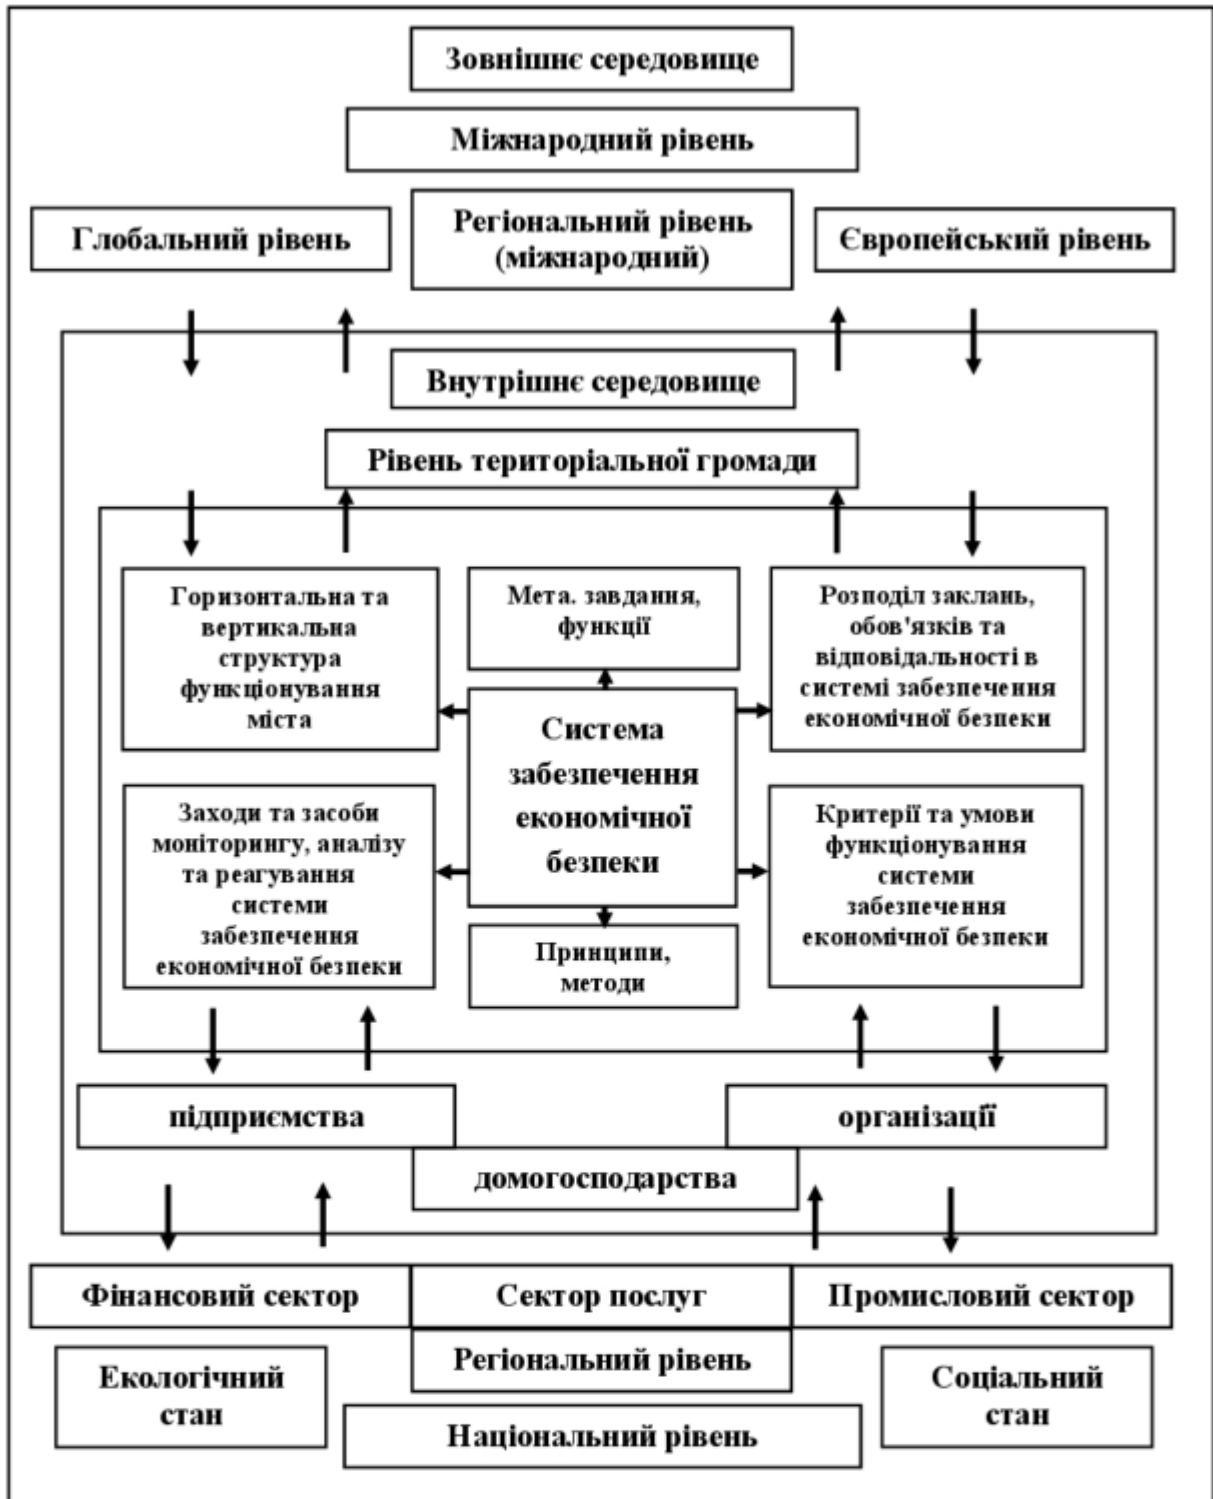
Зовнішнє середовище

Міжнародний рівень

Глобальний рівень

Регіональний рівень (міжнародний)

Європейський рівень

Внутрішнє середовище

Рівень територіальної громади

Горизонтальна та вертикальна структура функціонування міста

Мета. завдання, функції

Розподіл заклань, обов'язків та відповідальності в системі забезпечення економічної безпеки

Система забезпечення економічної безпеки

Заходи та засоби моніторингу, аналізу та реагування системи забезпечення економічної безпеки

Критерії та умови функціонування системи забезпечення економічної безпеки

Принципи, методи

підприємства

організації

домогосподарства

Фінансовий сектор

Сектор послуг

Промисловий сектор

Екологічний стан

Регіональний рівень

Соціальний стан

Національний рівень